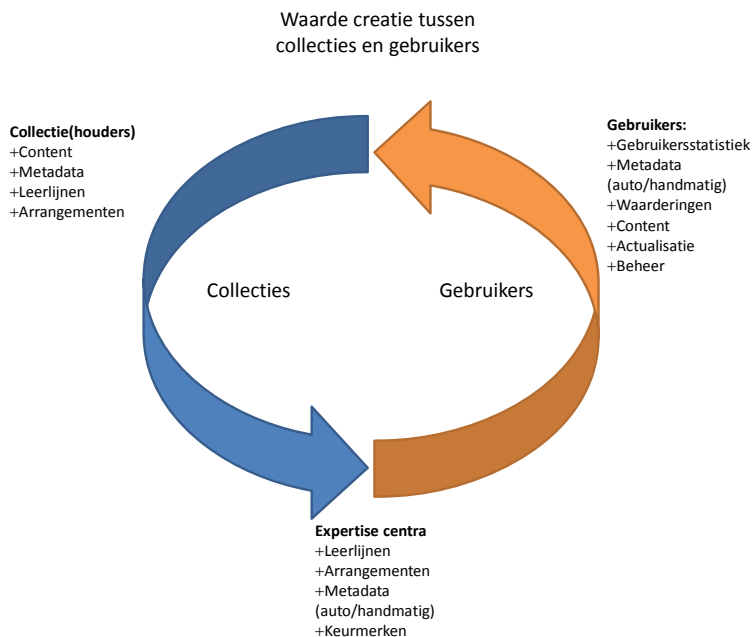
Waarde creatie tussen collecties en gebruikers

**Collectie(houders)**
+Content
+Metadata
+Leerlijnen
+Arrangementen

**Gebruikers:**
+Gebruikersstatistiek
+Metadata (auto/handmatig)
+Waarderingen
+Content
+Actualisatie
+Beheer

Collecties

Gebruikers

**Expertise centra**
+Leerlijnen
+Arrangementen
+Metadata (auto/handmatig)
+Keurmerken